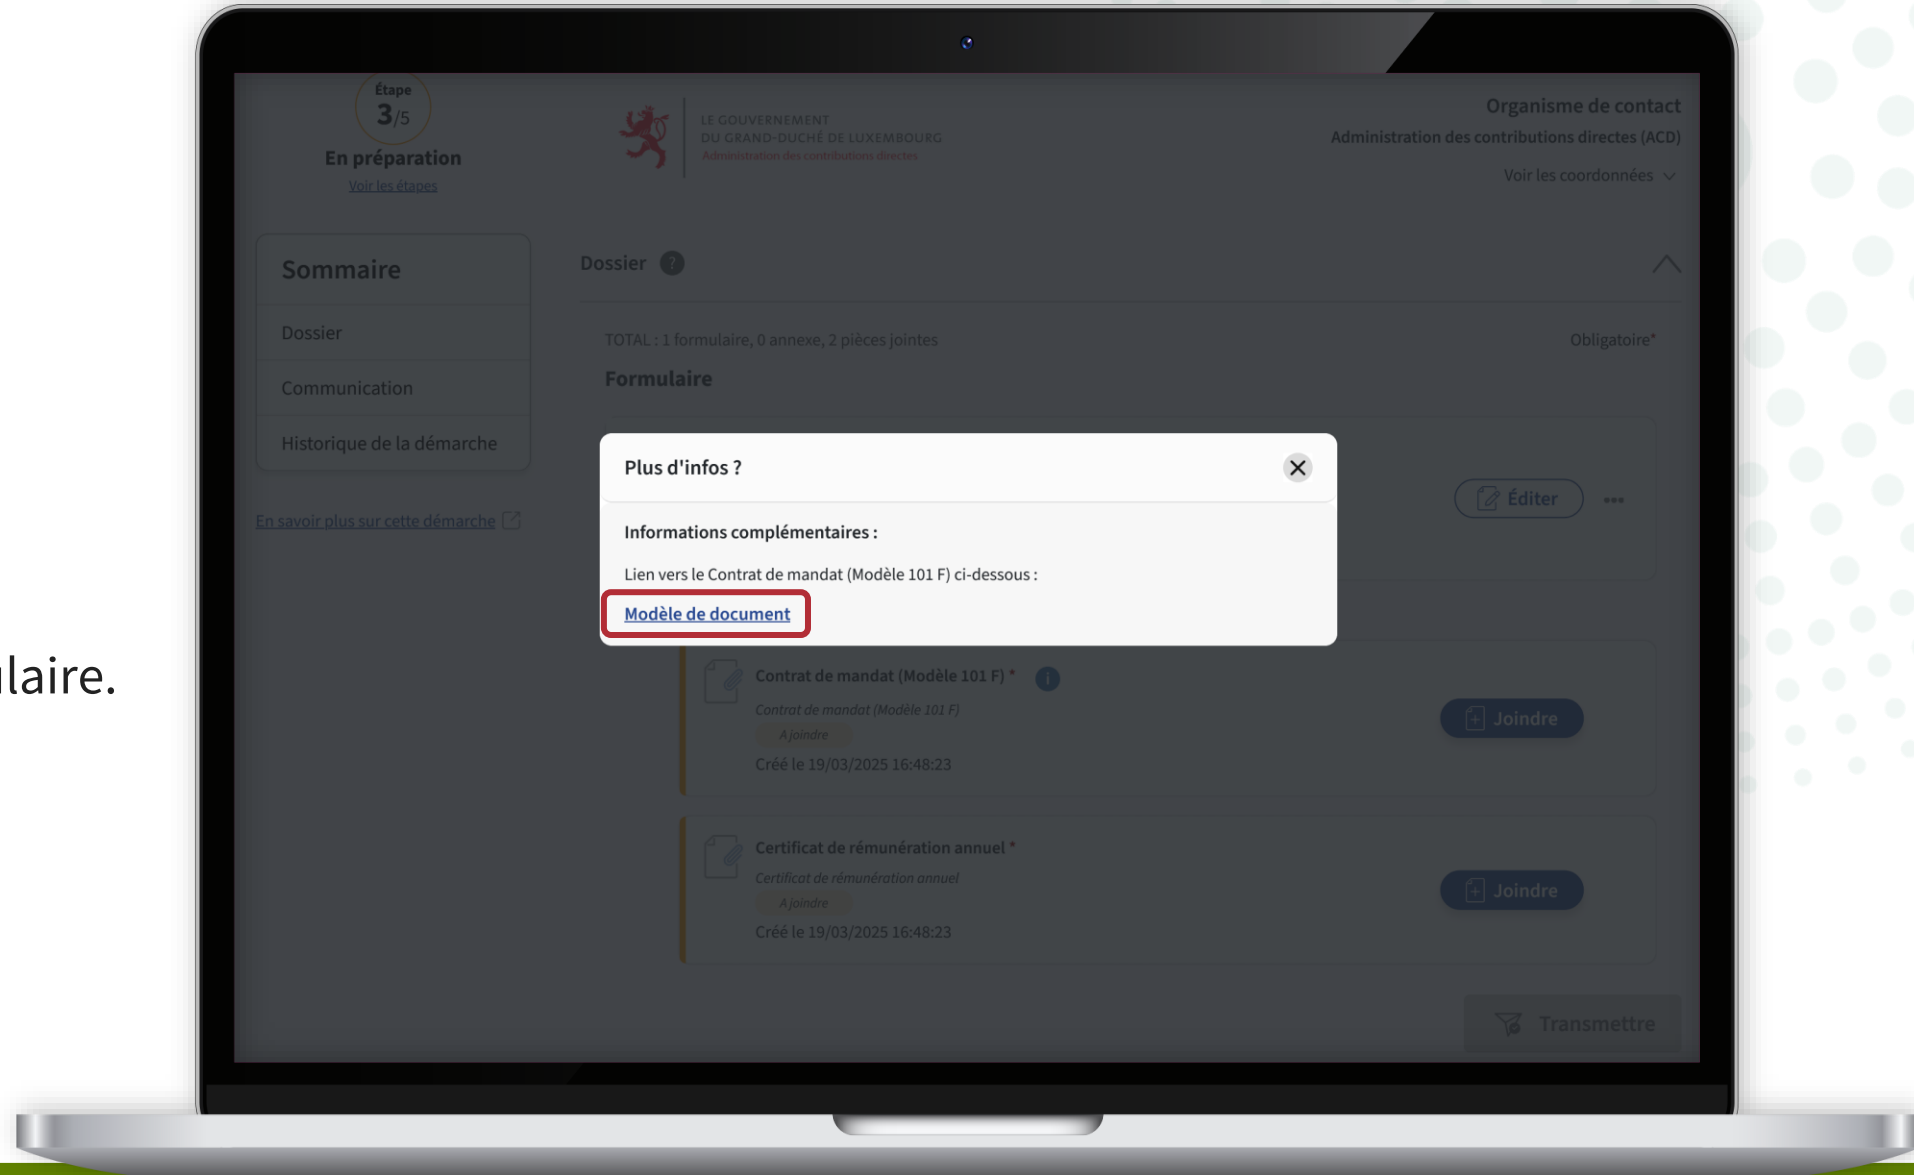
laire.

Étape
3/5
En préparation
Voir les étapes

LE GOUVERNEMENT
DU GRAND-DUCHÉ DE LUXEMBOURG
Administration des contributions directes

Organisme de contact
Administration des contributions directes (ACD)
Voir les coordonnées

Sommaire
Dossier
Communication
Historique de la démarche

En savoir plus sur cette démarche

Dossier

TOTAL : 1 formulaire, 0 annexe, 2 pièces jointes
Obligatoire*

Formulaire

Éditer

Plus d'infos ?

Informations complémentaires :

Lien vers le Contrat de mandat (Modèle 101 F) ci-dessous :

Modèle de document

Contrat de mandat (Modèle 101 F) *
Contrat de mandat (Modèle 101 F)
A joindre
Créé le 19/03/2025 16:48:23
Joindre

Certificat de rémunération annuel *
Certificat de rémunération annuel
A joindre
Créé le 19/03/2025 16:48:23
Joindre

Transmettre